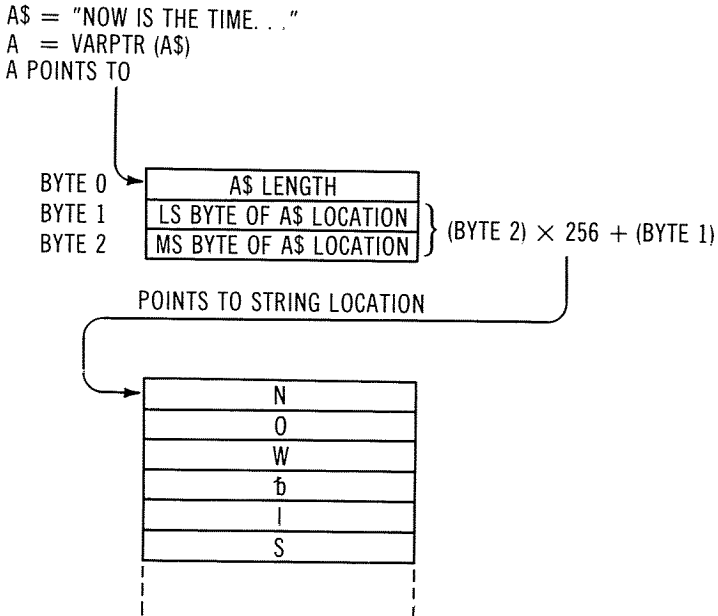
A\$ = "NOW IS THE TIME. . ."
A = VARPTR (A\$)
A POINTS TO

BYTE 0
BYTE 1
BYTE 2

| A\$ LENGTH |
|---|
| LS BYTE OF A\$ LOCATION |
| MS BYTE OF A\$ LOCATION |

(BYTE 2) × 256 + (BYTE 1)

POINTS TO STRING LOCATION

| N |
|---|
| O |
| W |
| ƀ |
| I |
| S |